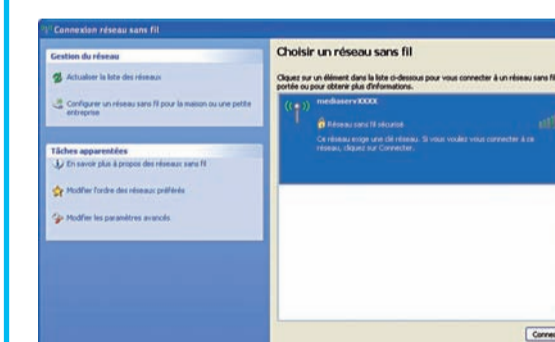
Connexion réseau sans fil

Gestion du réseau

Actualiser la liste des réseaux

Configurer un réseau sans fil pour la maison ou une petite entreprise

Tâches apparentées

En savoir plus à propos des réseaux sans fil

Modifier l'ordre des réseaux préférés

Modifier les paramètres avancés

Choisir un réseau sans fil

Cliquez sur un élément dans la liste ci-dessous pour vous connecter à un réseau sans fil à portée ou pour obtenir plus d'informations.

mediaservXXXX

Réseau sans fil sécurisé

Ce réseau exige une clé réseau. Si vous voulez vous connecter à ce réseau, cliquez sur Connecter.

Conne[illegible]